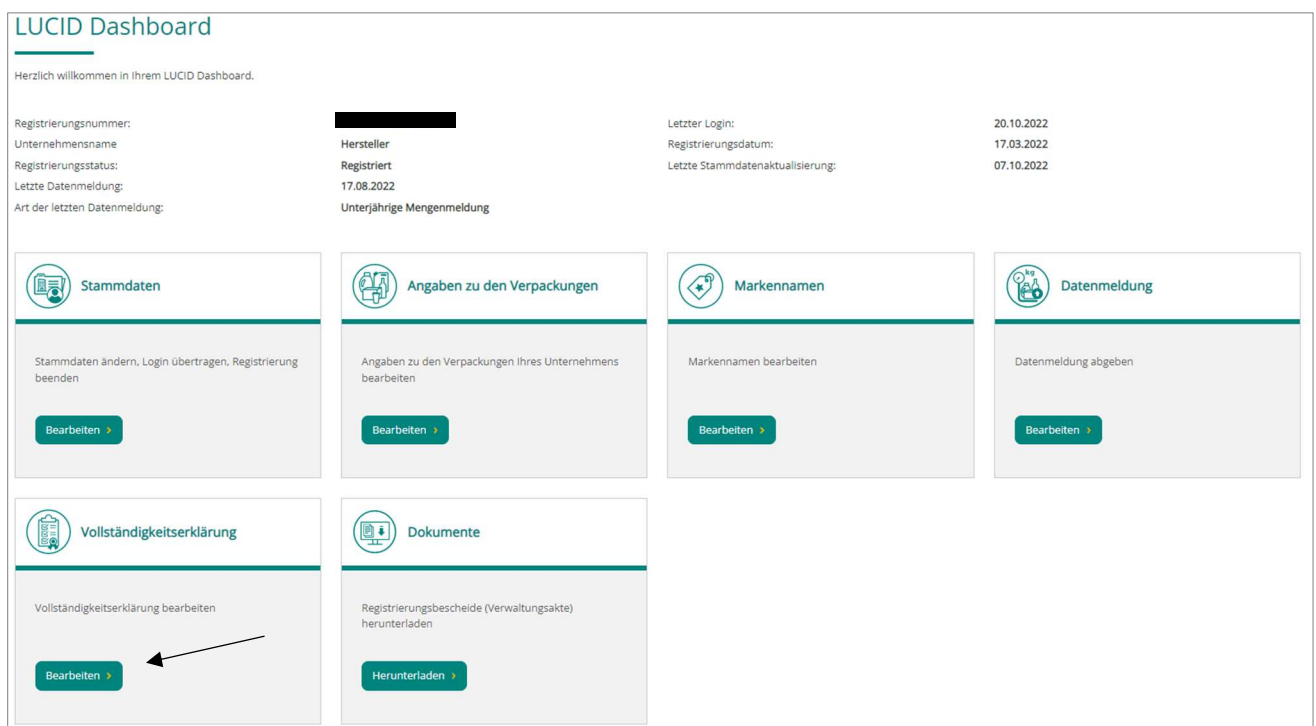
LUCID Dashboard

Herzlich willkommen in Ihrem LUCID Dashboard.

Registrierungsnummer:
Unternehmensname: Hersteller
Registrierungsstatus: Registriert
Letzte Datenmeldung: 17.08.2022
Art der letzten Datenmeldung: Unterjährige Mengenmeldung

Letzter Login: 20.10.2022
Registrierungsdatum: 17.03.2022
Letzte Stammdatenaktualisierung: 07.10.2022

Stammdaten

Stammdaten ändern, Login übertragen, Registrierung beenden

Bearbeiten ›

Angaben zu den Verpackungen

Angaben zu den Verpackungen Ihres Unternehmens bearbeiten

Bearbeiten ›

Markennamen

Markennamen bearbeiten

Bearbeiten ›

kg

Datenmeldung

Datenmeldung abgeben

Bearbeiten ›

Vollständigkeitserklärung

Vollständigkeitserklärung bearbeiten

Bearbeiten ›

Dokumente

Registrierungsbescheide (Verwaltungsakte) herunterladen

Herunterladen ›